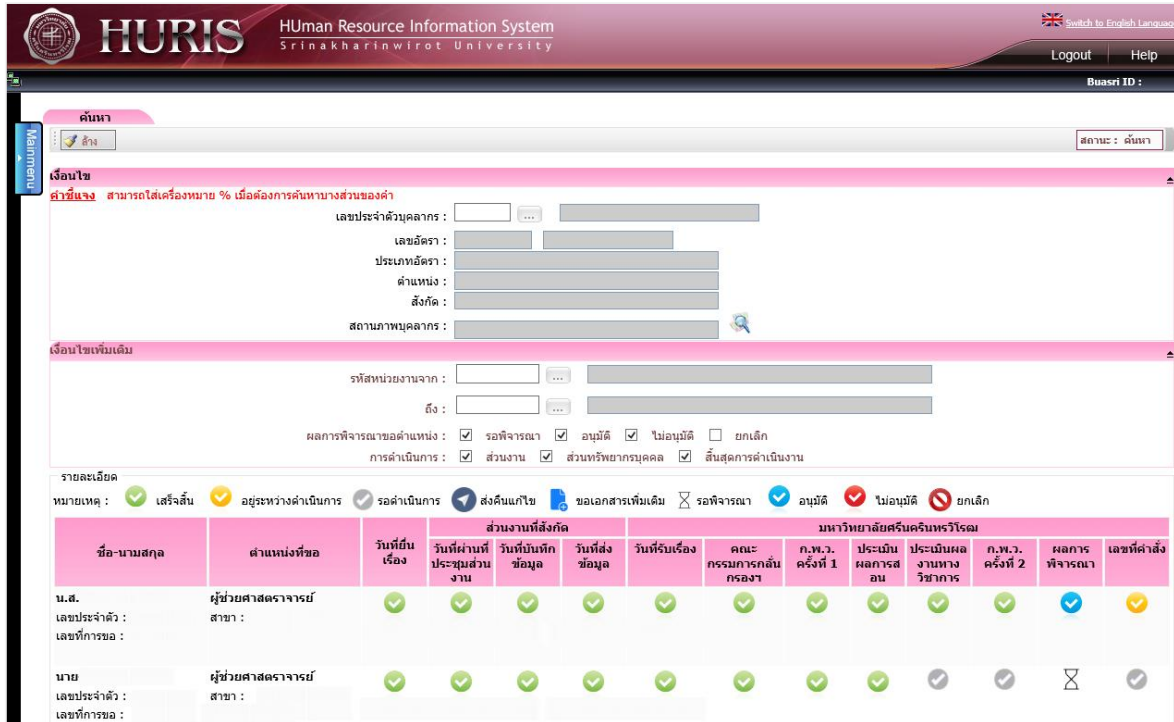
HURIS HUman Resource Information System
Srinakharinwirot University

Switch to English Language
Logout Help
Buasri ID :

Mainmenu

ค้นหา
ล้าง
สถานะ : ค้นหา

เงื่อนไข
คำชี้แจง สามารถใส่เครื่องหมาย % เมื่อต้องการค้นหาบางส่วนของคำ
เลขประจำตัวบุคลากร : ...
เลขอัตรา :
ประเภทอัตรา :
ตำแหน่ง :
สังกัด :
สถานภาพบุคลากร :

เงื่อนไขเพิ่มเติม
รหัสหน่วยงานจาก : ...
ถึง : ...
ผลการพิจารณาขอตำแหน่ง : ☑ รอพิจารณา ☑ อนุมัติ ☑ ไม่อนุมัติ ☐ ยกเลิก
การดำเนินการ : ☑ ส่วนงาน ☑ ส่วนทรัพยากรบุคคล ☑ สิ้นสุดการดำเนินงาน

รายละเอียด
หมายเหตุ : เสร็จสิ้น อยู่ระหว่างดำเนินการ รอดำเนินการ ส่งคืนแก้ไข ขอเอกสารเพิ่มเติม รอพิจารณา อนุมัติ ไม่อนุมัติ ยกเลิก

| ชื่อ-นามสกุล | ตำแหน่งที่ขอ | วันที่ยื่นเรื่อง | ส่วนงานที่สังกัด: วันที่ผ่านที่ประชุมส่วนงาน | วันที่บันทึกข้อมูล | วันที่ส่งข้อมูล | มหาวิทยาลัยศรีนครินทรวิโรฒ: วันที่รับเรื่อง | คณะกรรมการกลั่นกรองฯ | ก.พ.ว. ครั้งที่ 1 | ประเมินผลการสอน | ประเมินผลงานทางวิชาการ | ก.พ.ว. ครั้งที่ 2 | ผลการพิจารณา | เลขที่คำสั่ง |
|---|---|---|---|---|---|---|---|---|---|---|---|---|---|
| น.ส. เลขประจำตัว : เลขที่การขอ : | ผู้ช่วยศาสตราจารย์ สาขา : | | | | | | | | | | | | |
| นาย เลขประจำตัว : เลขที่การขอ : | ผู้ช่วยศาสตราจารย์ สาขา : | | | | | | | | | | | | |